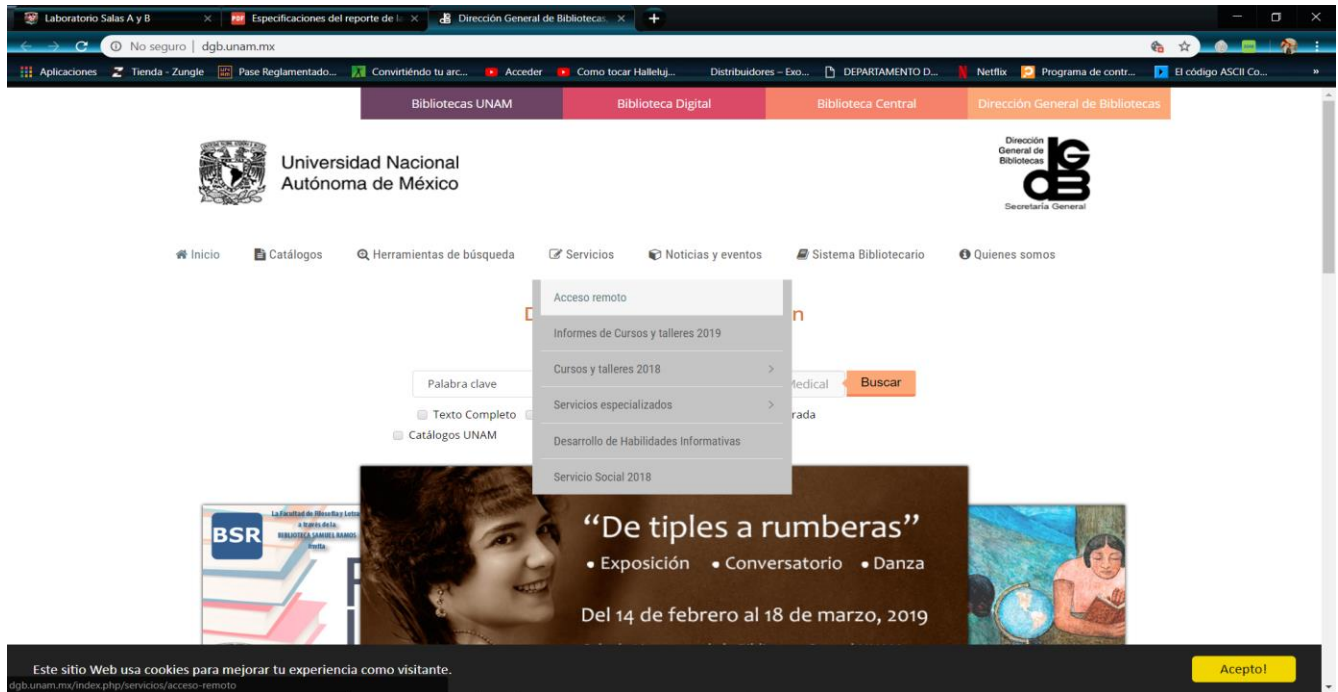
Laboratorio Salas A y B × Especificaciones del reporte de l × Dirección General de Bibliotecas ×

No seguro | dgb.unam.mx

Aplicaciones Tienda - Zungle Pase Reglamentado... Convirtiendo tu arc... Acceder Como tocar Halleluj... Distribuidores – Exo... DEPARTAMENTO D... Netflix Programa de contr... El código ASCII Co...

Bibliotecas UNAM | Biblioteca Digital | Biblioteca Central | Dirección General de Bibliotecas

Universidad Nacional Autónoma de México

Dirección General de Bibliotecas
DGB
Secretaría General

Inicio | Catálogos | Herramientas de búsqueda | Servicios | Noticias y eventos | Sistema Bibliotecario | Quienes somos

Acceso remoto
Informes de Cursos y talleres 2019
Cursos y talleres 2018
Servicios especializados
Desarrollo de Habilidades Informativas
Servicio Social 2018

D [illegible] n

Palabra clave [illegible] Medical Buscar

Texto Completo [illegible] rada

Catálogos UNAM

BSR
La Facultad de Filosofía y Letras a través de la BIBLIOTECA SAMUEL RAMOS invita

“De tiples a rumberas”
• Exposición • Conversatorio • Danza
Del 14 de febrero al 18 de marzo, 2019

Este sitio Web usa cookies para mejorar tu experiencia como visitante.
Acepto!

dgb.unam.mx/index.php/servicios/acceso-remoto